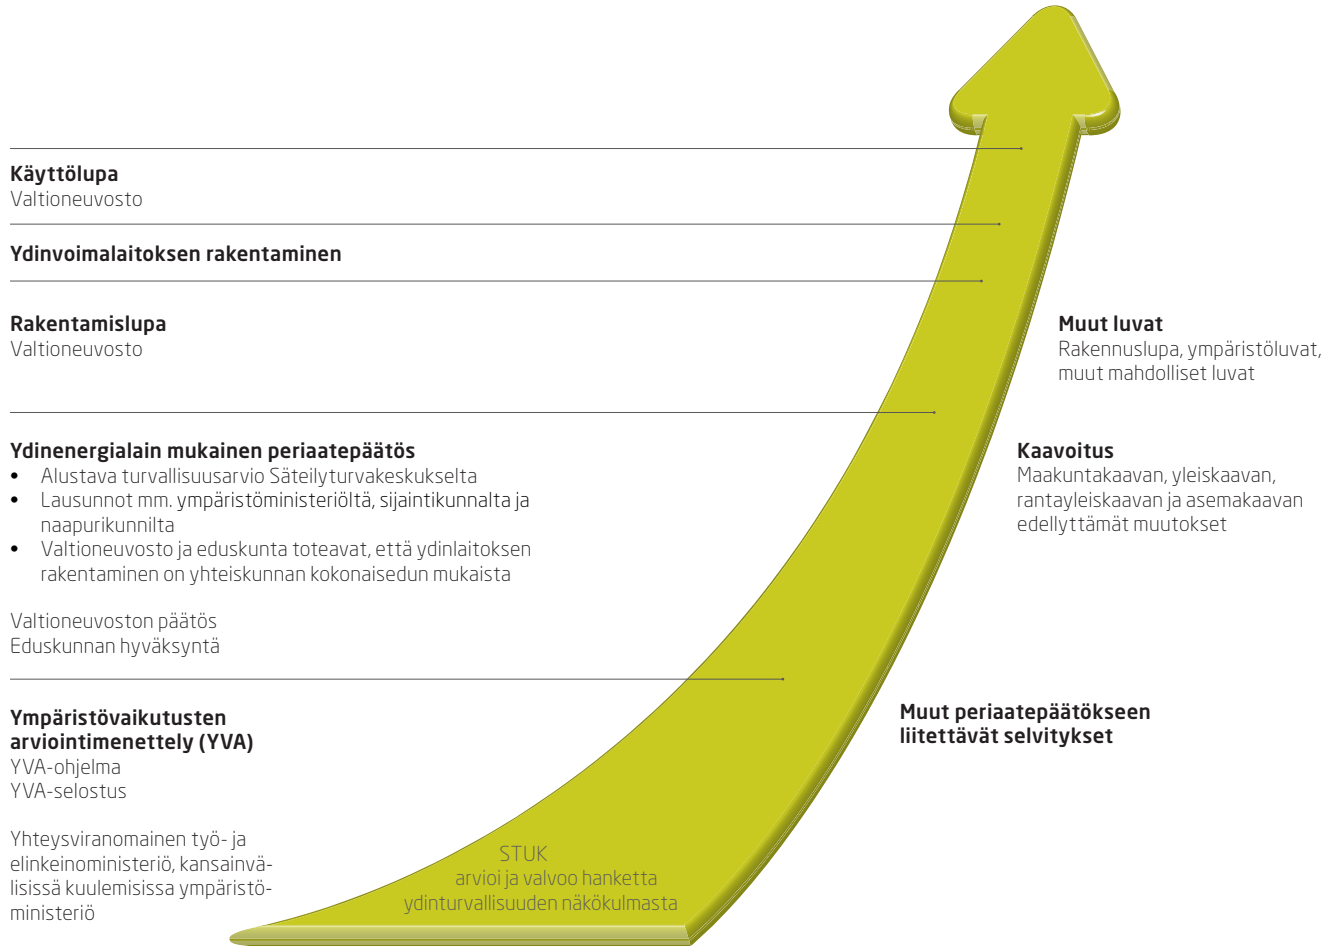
**Käyttölupa**
Valtioneuvosto

**Ydinvoimalaitoksen rakentaminen**

**Rakentamislupa**
Valtioneuvosto

**Ydinenergialain mukainen periaatepäätös**
- Alustava turvallisuusarvio Säteilyturvakeskukselta
- Lausunnot mm. ympäristöministeriöltä, sijaintikunnalta ja naapurikunnilta
- Valtioneuvosto ja eduskunta toteavat, että ydinlaitoksen rakentaminen on yhteiskunnan kokonaisedun mukaista

Valtioneuvoston päätös
Eduskunnan hyväksyntä

**Ympäristövaikutusten arviointimenettely (YVA)**
YVA-ohjelma
YVA-selostus

Yhteysviranomainen työ- ja elinkeinoministeriö, kansainvälisissä kuulemisissa ympäristöministeriö

STUK
arvioi ja valvoo hanketta
ydinturvallisuuden näkökulmasta

**Muut luvat**
Rakennuslupa, ympäristöluvat, muut mahdolliset luvat

**Kaavoitus**
Maakuntakaavan, yleiskaavan, rantayleiskaavan ja asemakaavan edellyttämät muutokset

**Muut periaatepäätökseen liitettävät selvitykset**